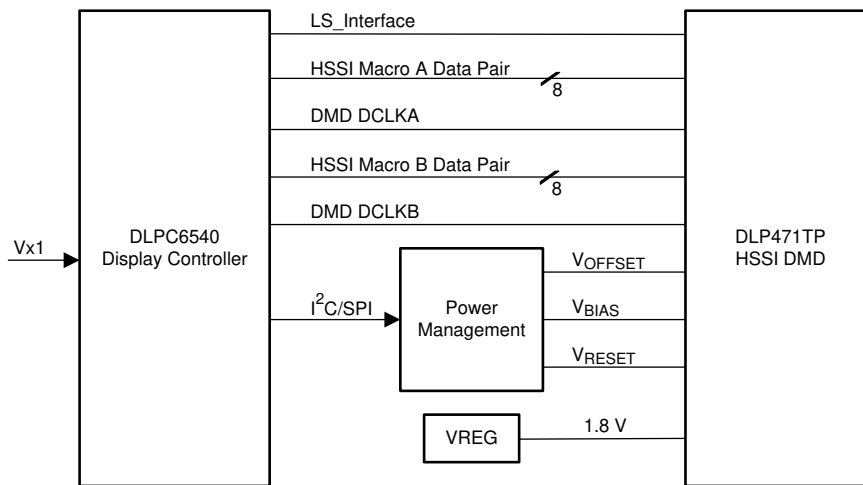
LS_Interface

HSSI Macro A Data Pair

8

DMD DCLKA

HSSI Macro B Data Pair

8

DMD DCLKB

Vx1

DLPC6540
Display Controller

$I^2C$/SPI

Power
Management

$V_{OFFSET}$

$V_{BIAS}$

$V_{RESET}$

DLP471TP
HSSI DMD

VREG

1.8 V